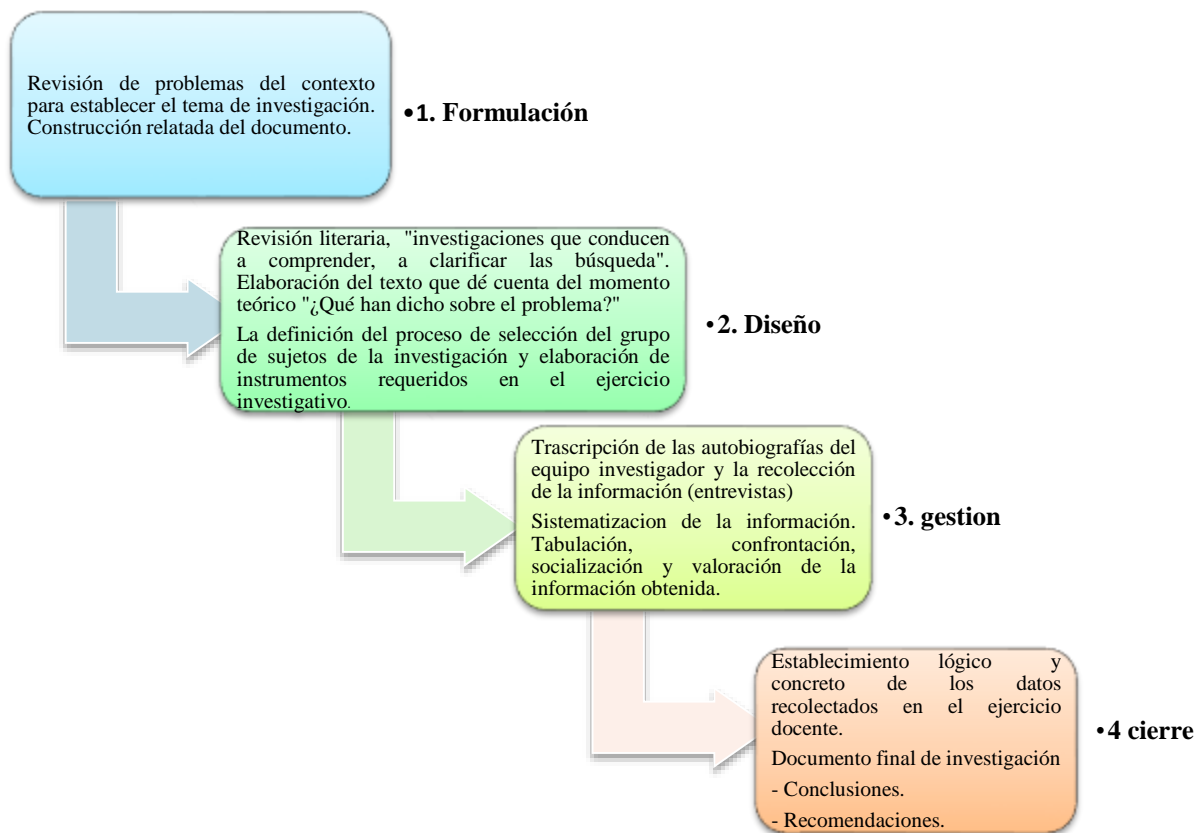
Revisión de problemas del contexto para establecer el tema de investigación. Construcción relatada del documento.

•1. Formulación

Revisión literaria, "investigaciones que conducen a comprender, a clarificar las búsqueda". Elaboración del texto que dé cuenta del momento teórico "¿Qué han dicho sobre el problema?"

La definición del proceso de selección del grupo de sujetos de la investigación y elaboración de instrumentos requeridos en el ejercicio investigativo.

•2. Diseño

Trascripción de las autobiografías del equipo investigador y la recolección de la información (entrevistas)

Sistematizacion de la información. Tabulación, confrontación, socialización y valoración de la información obtenida.

•3. gestion

Establecimiento lógico y concreto de los datos recolectados en el ejercicio docente.

Documento final de investigación

- Conclusiones.

- Recomendaciones.

•4 cierre